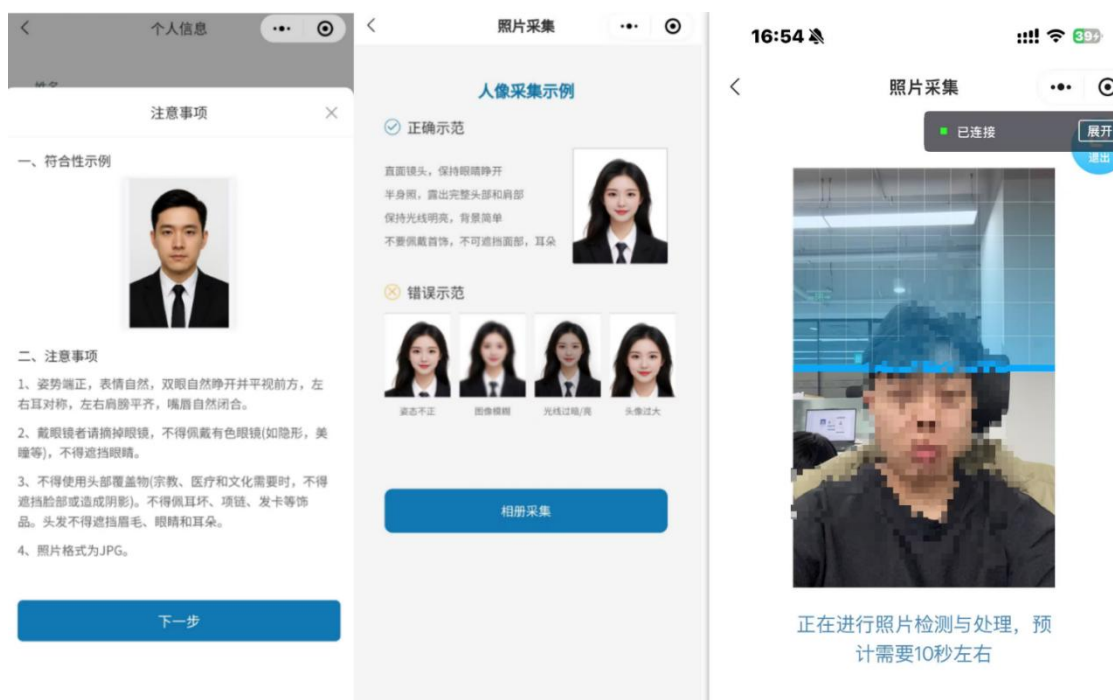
个人信息

姓名

注意事项

一、符合性示例

二、注意事项

1、姿势端正，表情自然，双眼自然睁开并平视前方，左右耳对称，左右肩膀平齐，嘴唇自然闭合。

2、戴眼镜者请摘掉眼镜，不得佩戴有色眼镜(如隐形，美瞳等)，不得遮挡眼睛。

3、不得使用头部覆盖物(宗教、医疗和文化需要时，不得遮挡脸部或造成阴影)。不得佩耳坏、项链、发卡等饰品。头发不得遮挡眉毛、眼睛和耳朵。

4、照片格式为JPG。

下一步

照片采集

人像采集示例

正确示范

直面镜头，保持眼睛睁开
半身照，露出完整头部和肩部
保持光线明亮，背景简单
不要佩戴首饰，不可遮挡面部，耳朵

错误示范

姿态不正 图像模糊 光线过暗/亮 头像过大

相册采集

16:54

39

照片采集

已连接

展开

退出

正在进行照片检测与处理，预计需要10秒左右